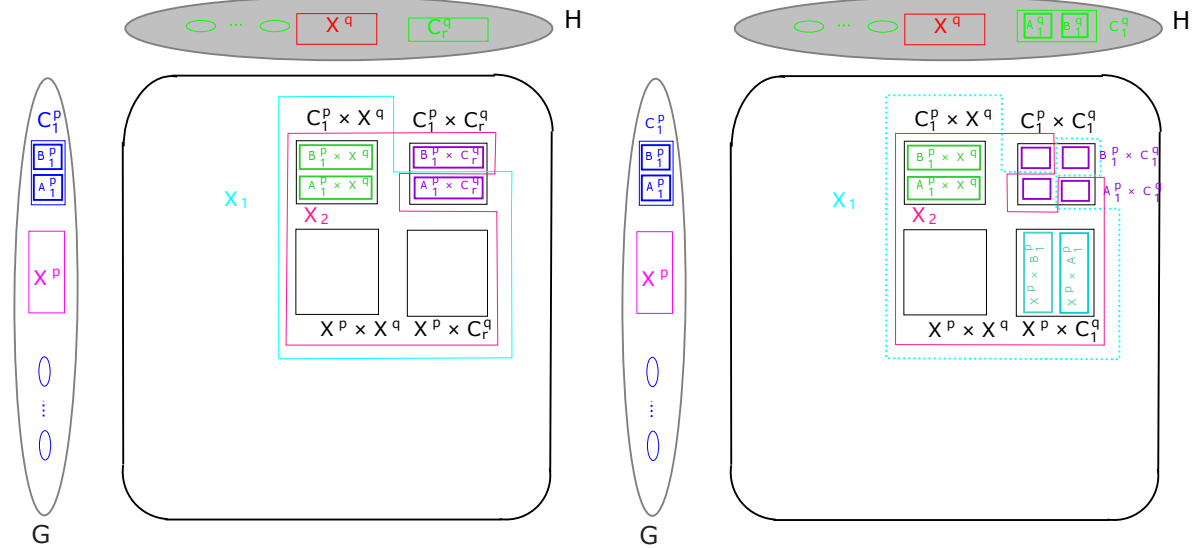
...
$X^q$
$C_r^q$
H

$C_1^p$
$B_1^p$
$A_1^p$
$X^p$
⋮
G

$X_1$
$C_1^p \times X^q$
$C_1^p \times C_r^q$
$B_1^p \times X^q$
$A_1^p \times X^q$
$B_1^p \times C_r^q$
$A_1^p \times C_r^q$
$X_2$
$X^p \times X^q$
$X^p \times C_r^q$

...
$X^q$
$A_1^q$
$B_1^q$
$C_1^q$
H

$C_1^p$
$B_1^p$
$A_1^p$
$X^p$
⋮
G

$X_1$
$C_1^p \times X^q$
$C_1^p \times C_1^q$
$B_1^p \times X^q$
$A_1^p \times X^q$
$B_1^p \times C_1^q$
$A_1^p \times C_1^q$
$X_2$
$X^p \times B_1^p$
$X^p \times A_1^p$
$X^p \times X^q$
$X^p \times C_1^q$